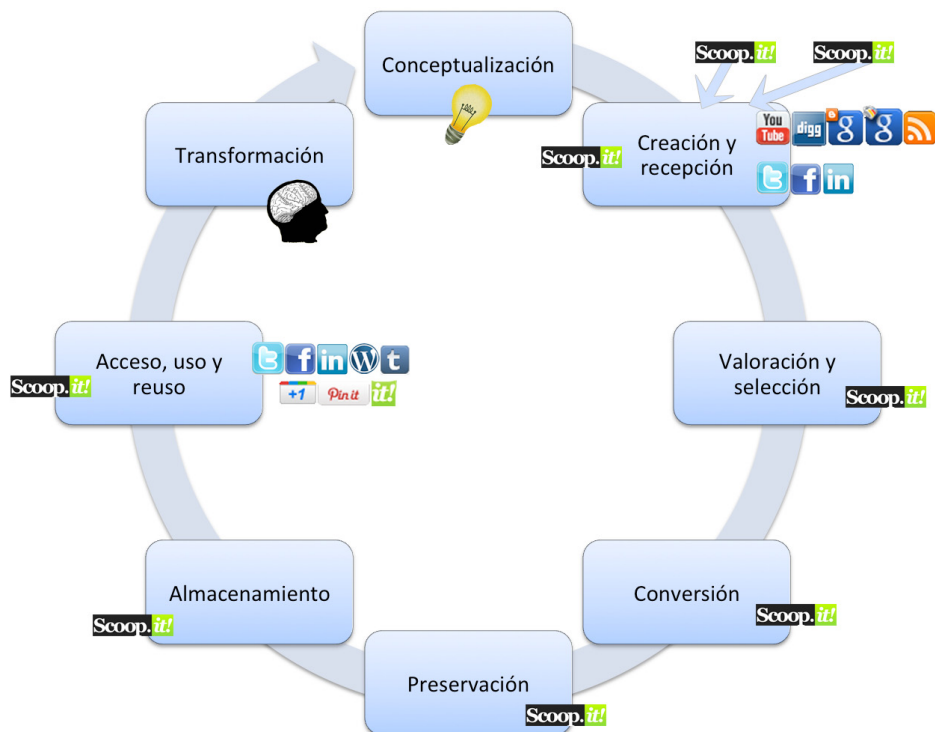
Conceptualización

Scoop.it!

Scoop.it!

Creación y recepción

Scoop.it!

You Tube

digg

Transformación

Acceso, uso y reuso

Scoop.it!

+1

Pin it

it!

Valoración y selección

Scoop.it!

Almacenamiento

Scoop.it!

Conversión

Scoop.it!

Preservación

Scoop.it!